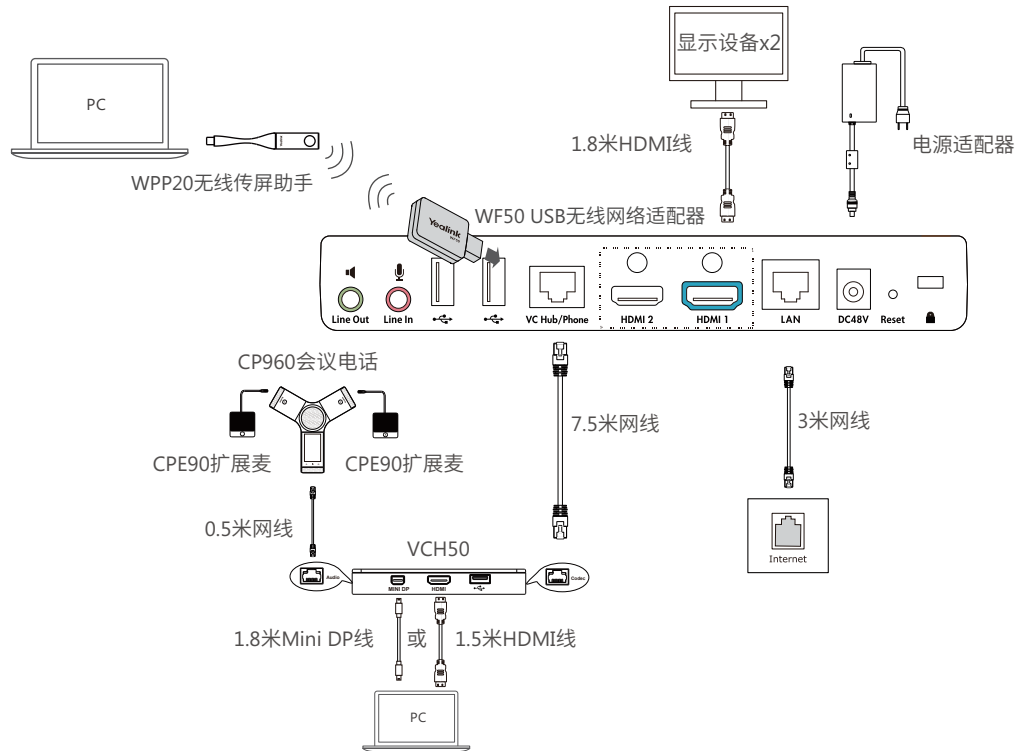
PC

WPP20无线传屏助手

显示设备x2

1.8米HDMI线

电源适配器

WF50 USB无线网络适配器

Yealink

Line Out

Line In

VC Hub/Phone

HDMI 2

HDMI 1

LAN

DC48V

Reset

CP960会议电话

CPE90扩展麦

CPE90扩展麦

7.5米网线

3米网线

0.5米网线

Internet

VCH50

Audio

MINI DP

HDMI

Codec

1.8米Mini DP线

或

1.5米HDMI线

PC